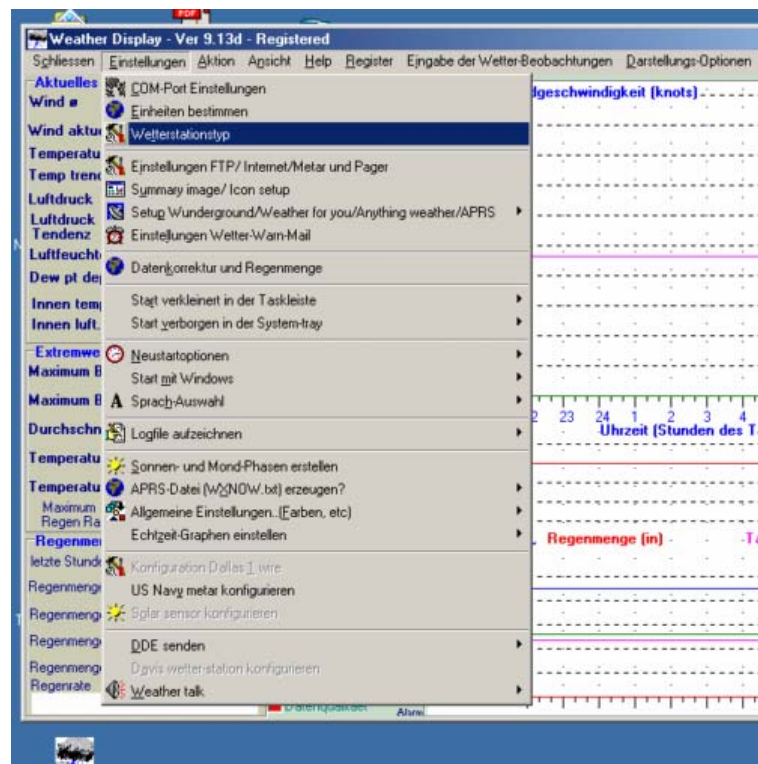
PDF

Weather Display - Ver 9.13d - Registered

Schliessen Einstellungen Aktion Ansicht Help Register Eingabe der Wetter-Beobachtungen Darstellungs-Optionen

Aktuelles
Wind
Wind aktu
Temperatu
Temp trend
Luftdruck
Luftdruck Tendenz
Luftfeucht
Dew pt de
Innen temp
Innen luft.
Extremwe
Maximum B
Maximum B
Durchschn
Temperatu
Temperatu
Maximum Regen Ra
Regenmen
letzte Stunde
Regenmenge
Regenmenge
Regenmenge
Regenmenge
Regenrate

COM-Port Einstellungen
Einheiten bestimmen
Wetterstationstyp
Einstellungen FTP/ Internet/Metar und Pager
Summary image/ Icon setup
Setup Wunderground/Weather for you/Anything weather/APRS
Einstellungen Wetter-Warn-Mail
Datenkorrektur und Regenmenge
Start verkleinert in der Taskleiste
Start verborgen in der System-tray
Neustartoptionen
Start mit Windows
Sprach-Auswahl
Logfile aufzeichnen
Sonnen- und Mond-Phasen erstellen
APRS-Datei (WXNOW.txt) erzeugen?
Allgemeine Einstellungen..(Farben, etc)
Echtzeit-Graphen einstellen
Konfiguration Dallas 1 wire
US Navy metar konfigurieren
Solar sensor konfigurieren
DDE senden
Davis wetter-station konfigurieren
Weather talk

dgeschwindigkeit (knots)
2 23 24 1 2 3 4
Uhrzeit (Stunden des T
Regenmenge (in)
-T
Datenqualität
Abru